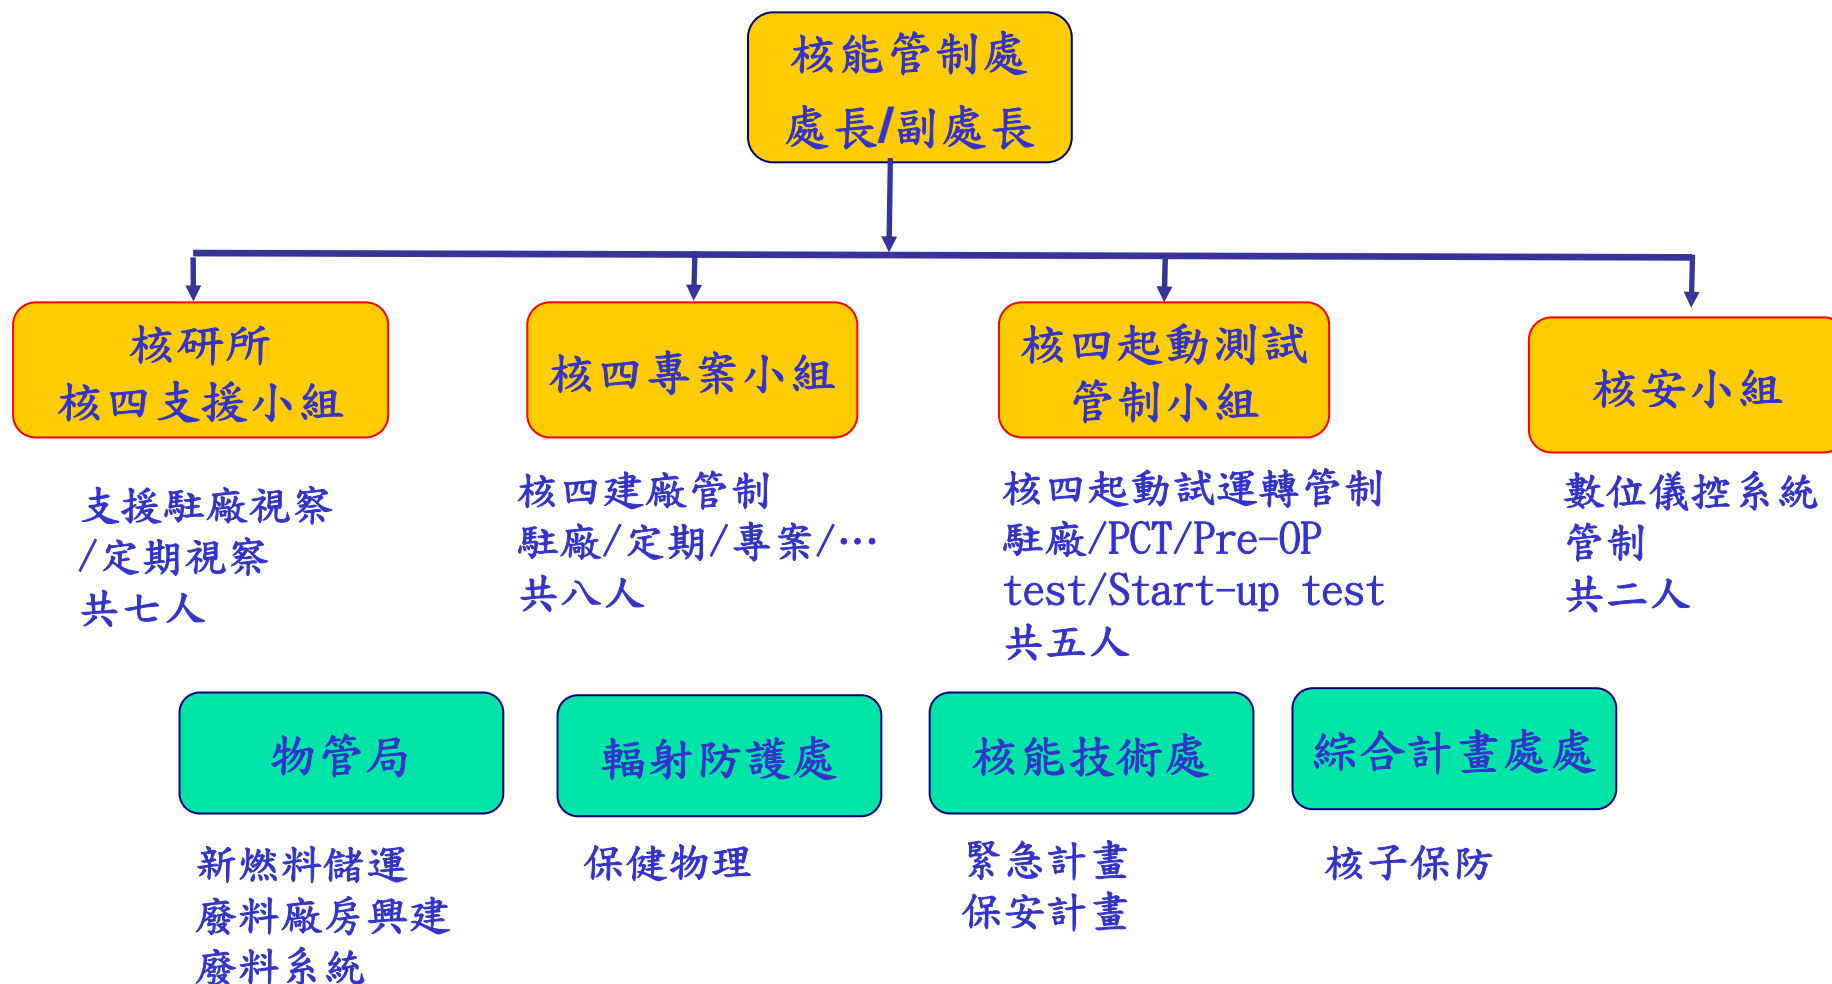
核能管制處
處長/副處長

核研所
核四支援小組

核四專案小組

核四起動測試
管制小組

核安小組

支援駐廠視察
/定期視察
共七人

核四建廠管制
駐廠/定期/專案/…
共八人

核四起動試運轉管制
駐廠/PCT/Pre-OP test/Start-up test
共五人

數位儀控系統
管制
共二人

物管局

輻射防護處

核能技術處

綜合計畫處處

新燃料儲運
廢料廠房興建
廢料系統

保健物理

緊急計畫
保安計畫

核子保防